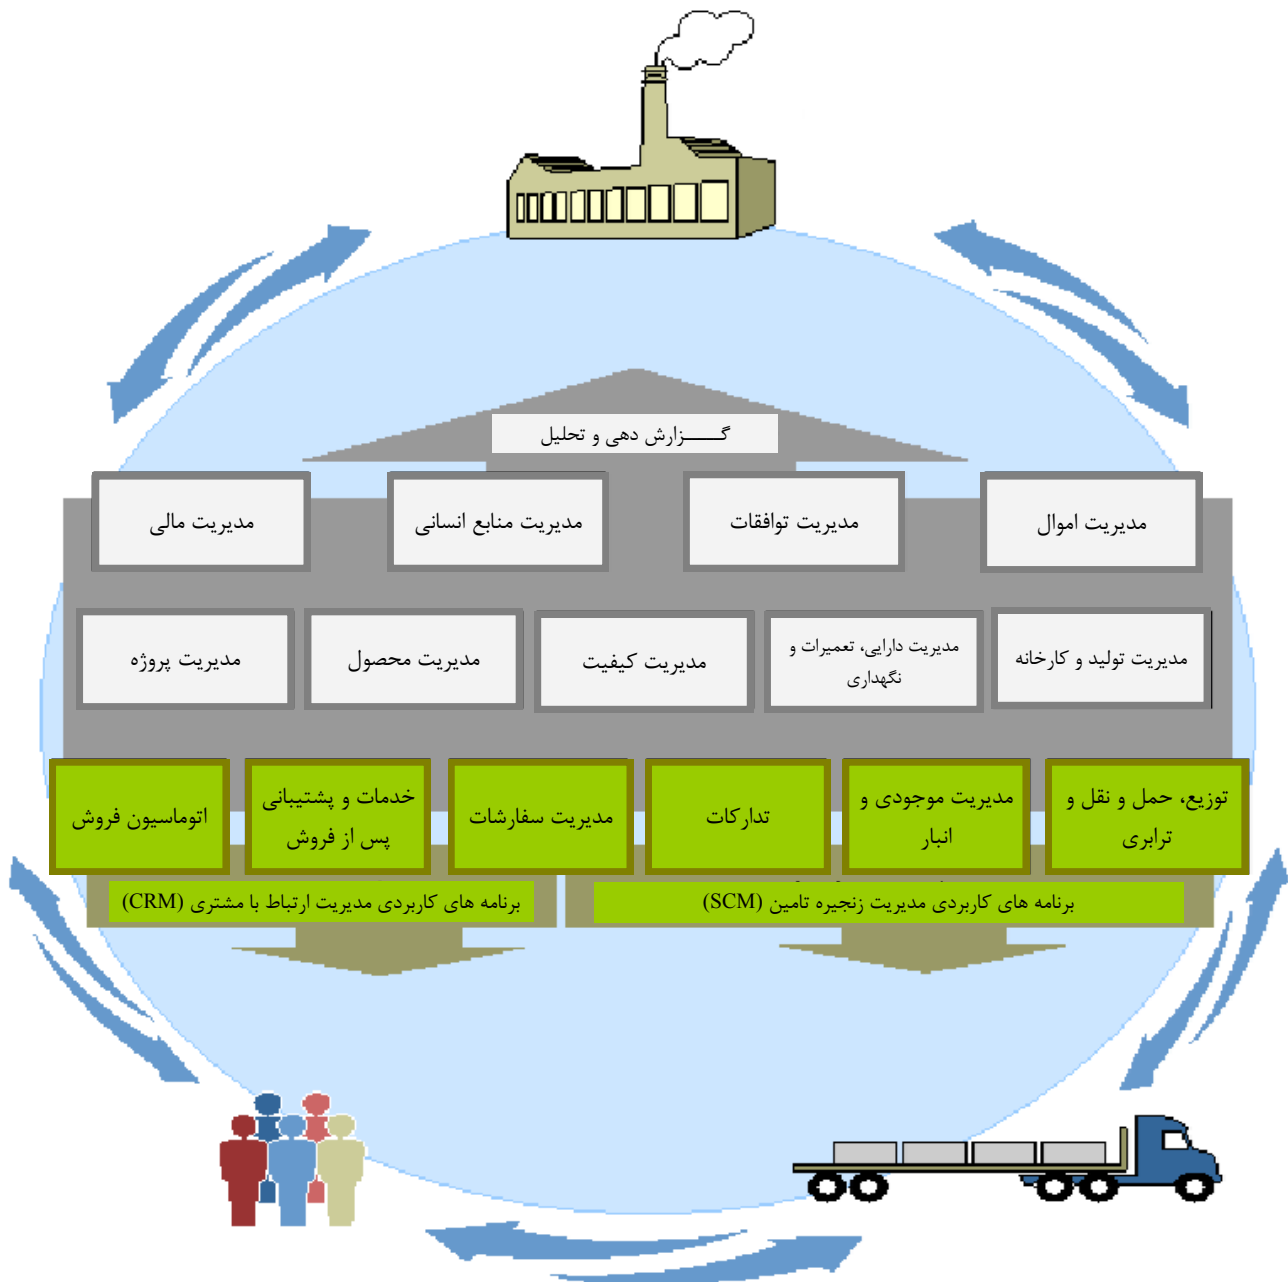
گـــــزارش دهی و تحلیل

مدیریت اموال

مدیریت توافقات

مدیریت منابع انسانی

مدیریت مالی

مدیریت تولید و کارخانه

مدیریت دارایی، تعمیرات و نگهداری

مدیریت کیفیت

مدیریت محصول

مدیریت پروژه

توزیع، حمل و نقل و ترابری

مدیریت موجودی و انبار

تدارکات

مدیریت سفارشات

خدمات و پشتیبانی پس از فروش

اتوماسیون فروش

برنامه های کاربردی مدیریت زنجیره تامین (SCM)

برنامه های کاربردی مدیریت ارتباط با مشتری (CRM)